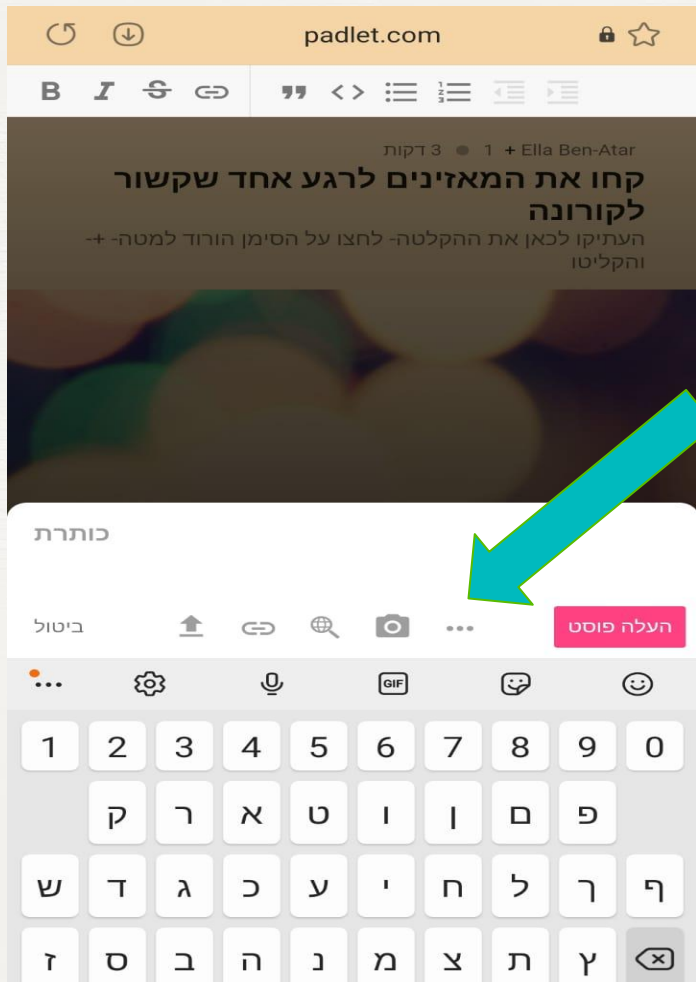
padlet.com

B I S

Ella Ben-Atar + 1 ● 3 דקות

קחו את המאזינים לרגע אחד שקשור לקורונה

העתיקו לכאן את ההקלטה- לחצו על הסימן הורוד למטה- + והקליטו

כותרת

ביטול

העלה פוסט

GIF

1 2 3 4 5 6 7 8 9 0

ק ר א ט ו ן ם פ

ש ד ג כ ע י ח ל ך ף

ז ס ב ה נ מ צ ת ץ